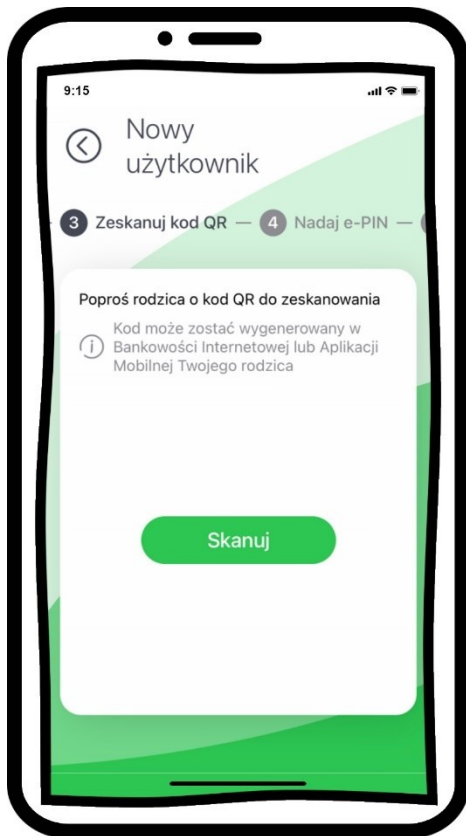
9:15

Nowy użytkownik

3 Zeskanuj kod QR — 4 Nadaj e-PIN —

Poproś rodzica o kod QR do zeskanowania

Kod może zostać wygenerowany w Bankowości Internetowej lub Aplikacji Mobilnej Twojego rodzica

Skanuj